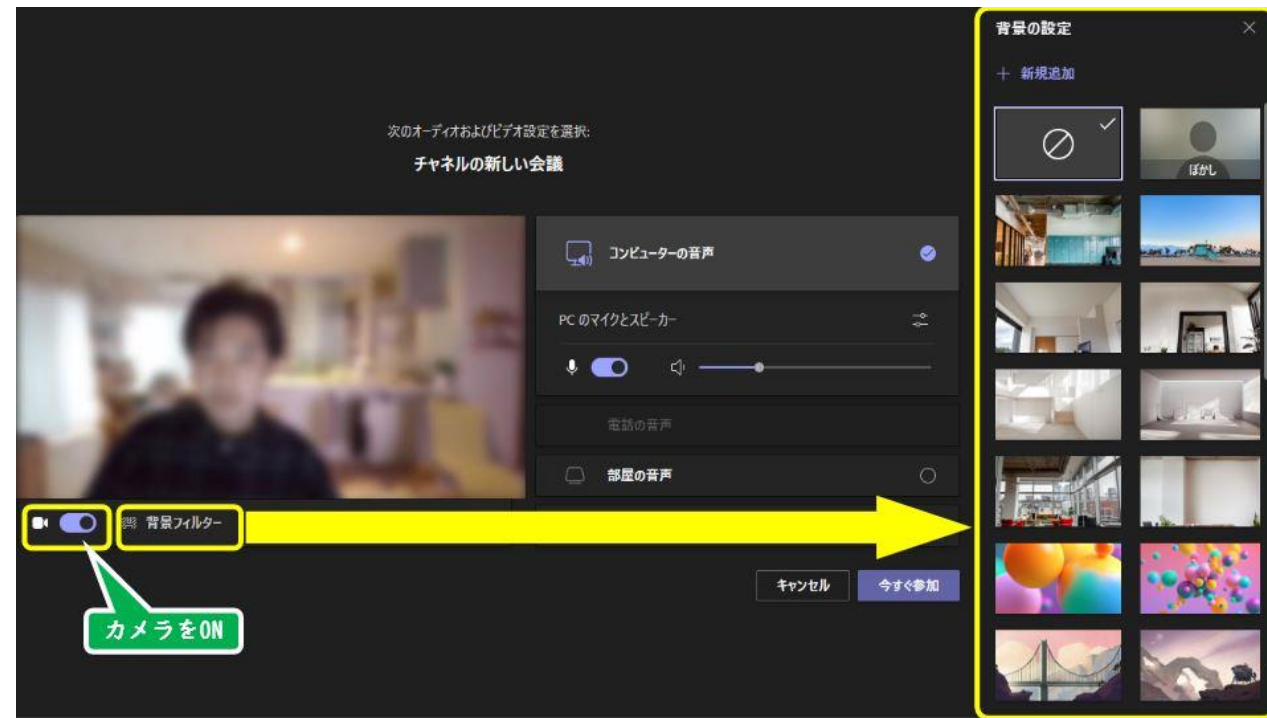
次のオーディオおよびビデオ設定を選択:
チャネルの新しい会議

コンピューターの音声

PC のマイクとスピーカー

電話の音声

部屋の音声

背景フィルター

カメラをON

キャンセル
今すぐ参加

背景の設定
＋ 新規追加
ぼかし